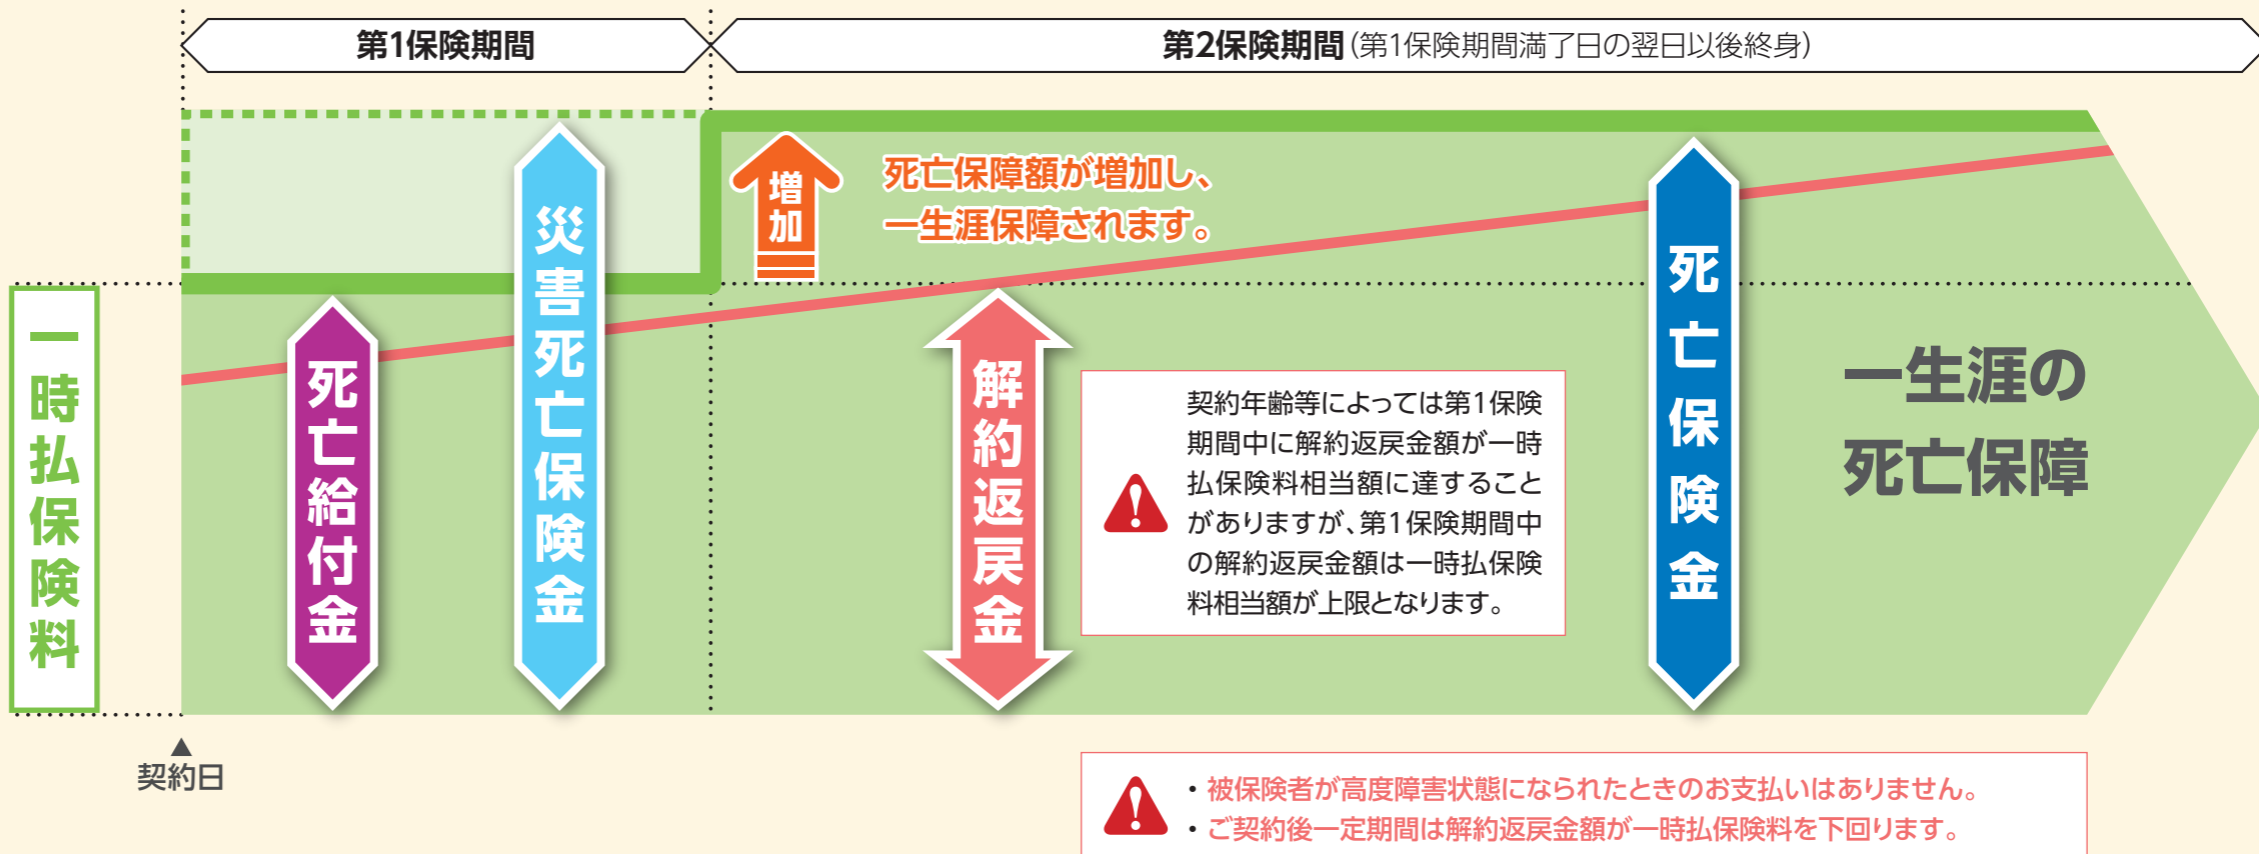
第1保険期間

第2保険期間(第1保険期間満了日の翌日以後終身)

一時払保険料

死亡給付金

災害死亡保険金

増加

死亡保障額が増加し、一生涯保障されます。

解約返戻金

契約年齢等によっては第1保険期間中に解約返戻金額が一時払保険料相当額に達することがありますが、第1保険期間中の解約返戻金額は一時払保険料相当額が上限となります。

死亡保険金

一生涯の死亡保障

契約日

・被保険者が高度障害状態になられたときのお支払いはありません。
・ご契約後一定期間は解約返戻金額が一時払保険料を下回ります。